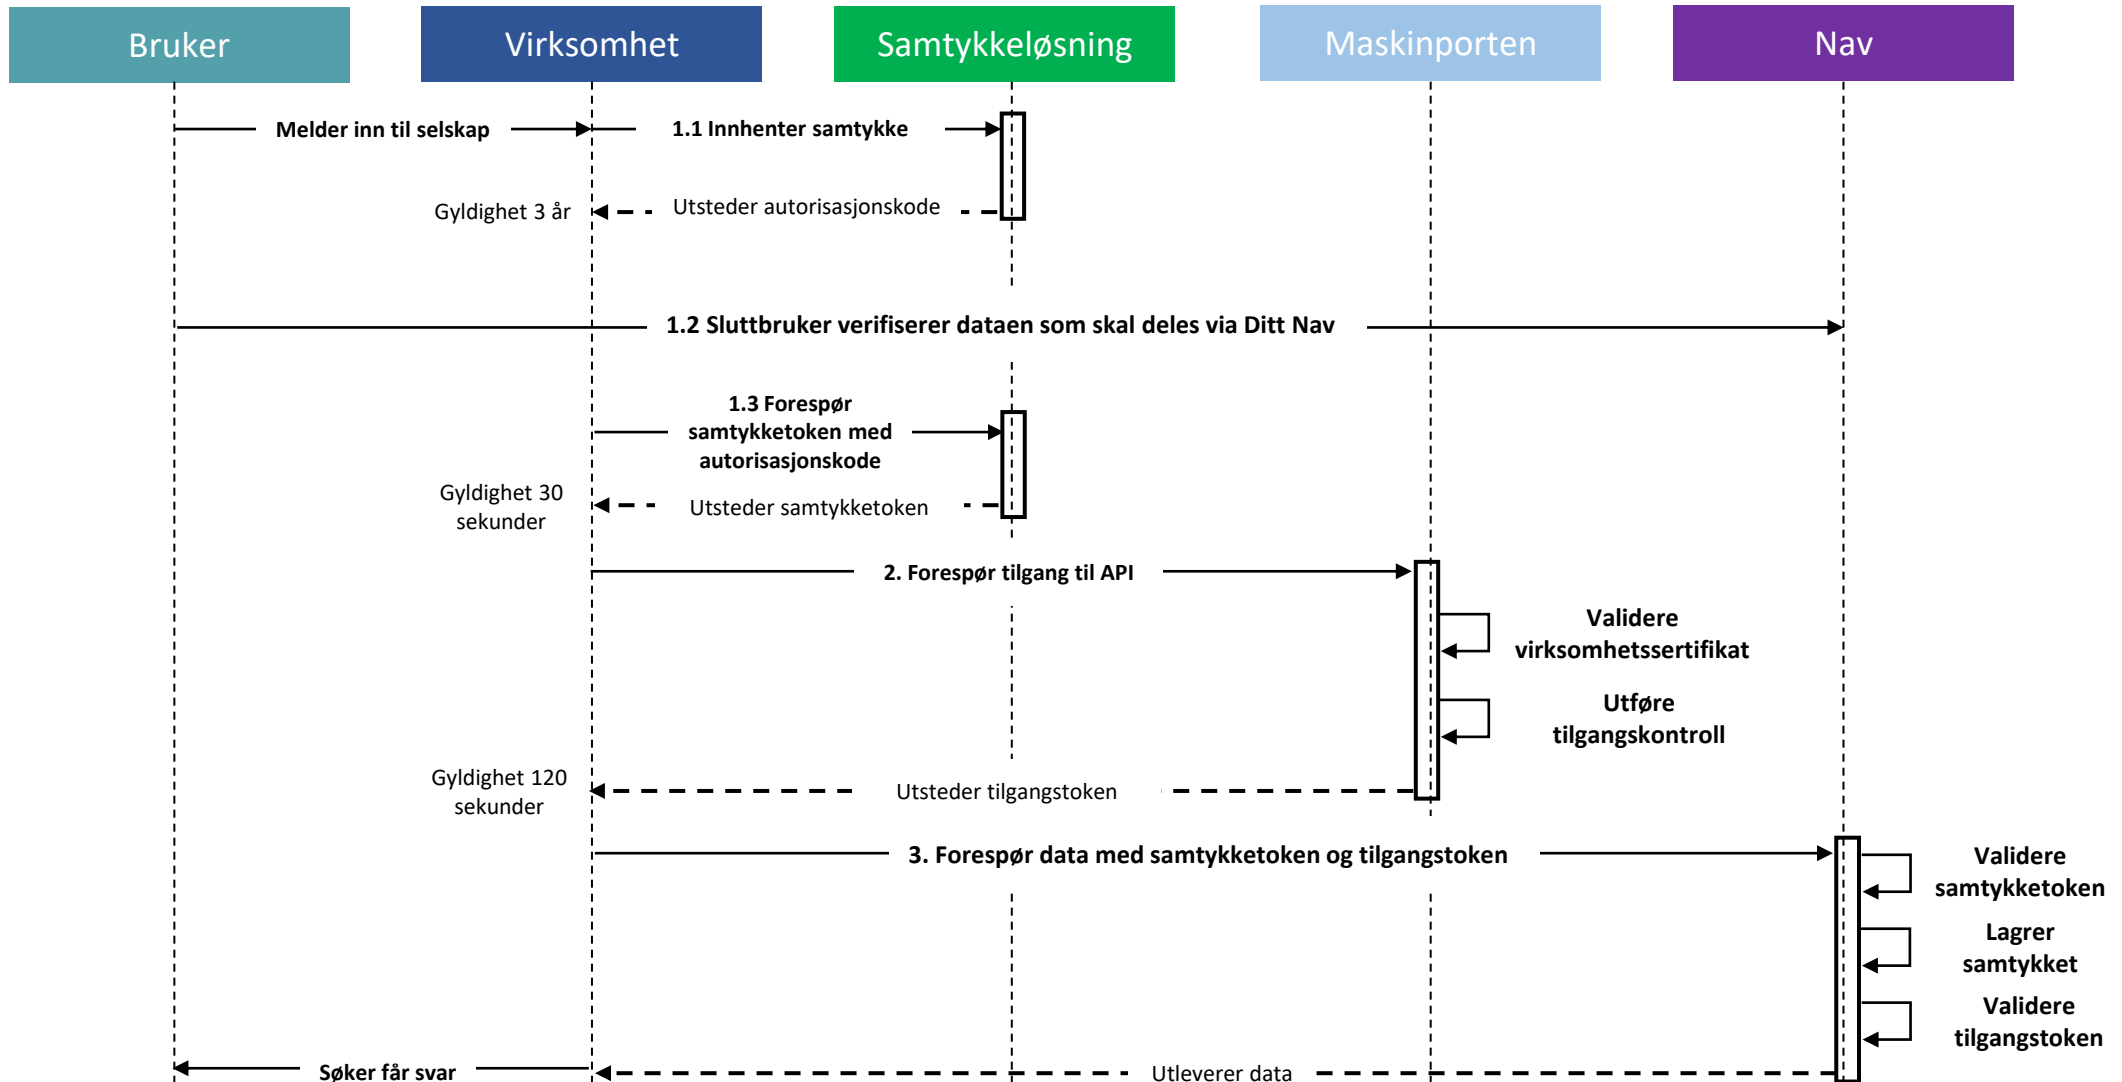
Bruker

Virksomhet

Samtykkeløsning

Maskinporten

Nav

Melder inn til selskap

1.1 Innhenter samtykke

Gyldighet 3 år

Utsteder autorisasjonskode

1.2 Sluttbruker verifiserer dataen som skal deles via Ditt Nav

1.3 Forespør samtykketoken med autorisasjonskode

Gyldighet 30 sekunder

Utsteder samtykketoken

2. Forespør tilgang til API

Validere virksomhetssertifikat

Utføre tilgangskontroll

Gyldighet 120 sekunder

Utsteder tilgangstoken

3. Forespør data med samtykketoken og tilgangstoken

Validere samtykketoken

Lagrer samtykket

Validere tilgangstoken

Søker får svar

Utleverer data